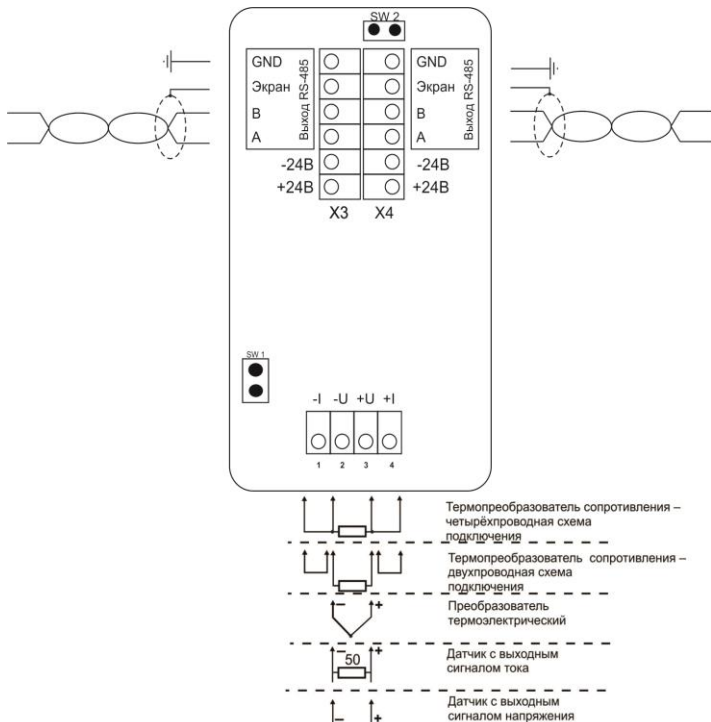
SW 2

GND
Экран
B
A
Выход RS-485

GND
Экран
B
A
Выход RS-485

-24В
+24В

-24В
+24В

X3
X4

SW 1

-I -U +U +I

1 2 3 4

Термопреобразователь сопротивления – четырёхпроводная схема подключения

Термопреобразователь сопротивления – двухпроводная схема подключения

Преобразователь термоэлектрический

Датчик с выходным сигналом тока

50

Датчик с выходным сигналом напряжения